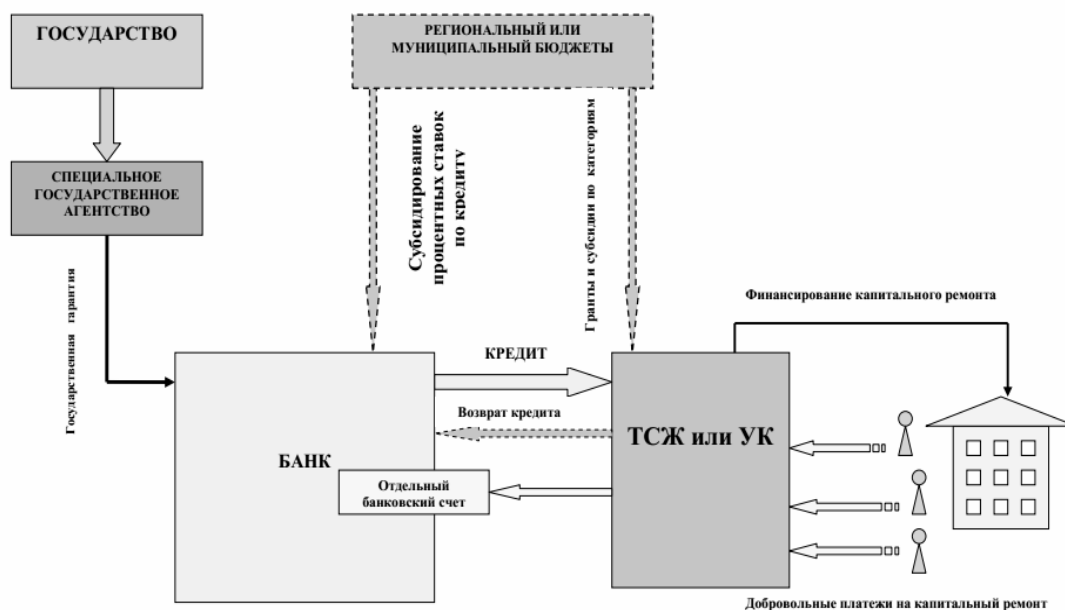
ГОСУДАРСТВО

РЕГИОНАЛЬНЫЙ ИЛИ МУНИЦИПАЛЬНЫЙ БЮДЖЕТЫ

СПЕЦИАЛЬНОЕ ГОСУДАРСТВЕННОЕ АГЕНТСТВО

Субсидирование процентных ставок по кредиту

Гранты и субсидии по категориям

Государственная гарантия

Финансирование капитального ремонта

КРЕДИТ

Возврат кредита

БАНК

ТСЖ или УК

Отдельный банковский счет

Добровольные платежи на капитальный ремонт